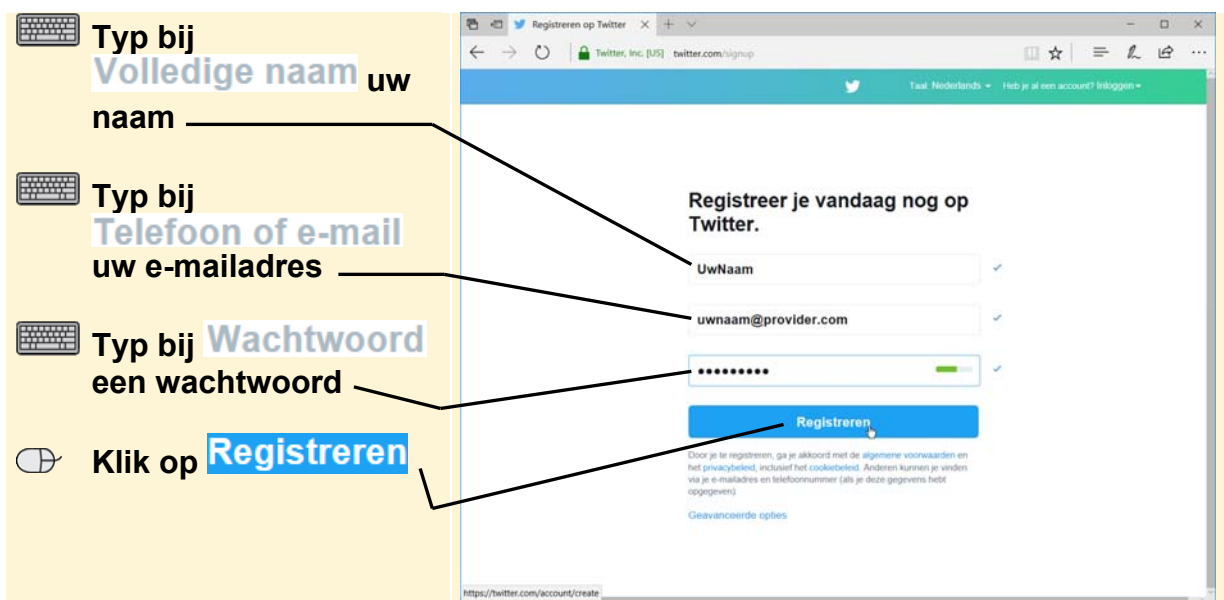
Typ bij Volledige naam uw naam

Typ bij Telefoon of e-mail uw e-mailadres

Typ bij Wachtwoord een wachtwoord

Klik op Registreren

Registreren op Twitter

Twitter, Inc. [US] twitter.com/signup

Taal: Nederlands Heb je al een account? Inloggen

Registreer je vandaag nog op Twitter.

UwNaam

uwnaam@provider.com

•••••••••

Registreren

Door je te registreren, ga je akkoord met de algemene voorwaarden en het privacybeleid, inclusief het cookiebeleid. Anderen kunnen je vinden via je e-mailadres en telefoonnummer (als je deze gegevens hebt opgegeven)

Geavanceerde opties

https://twitter.com/account/create